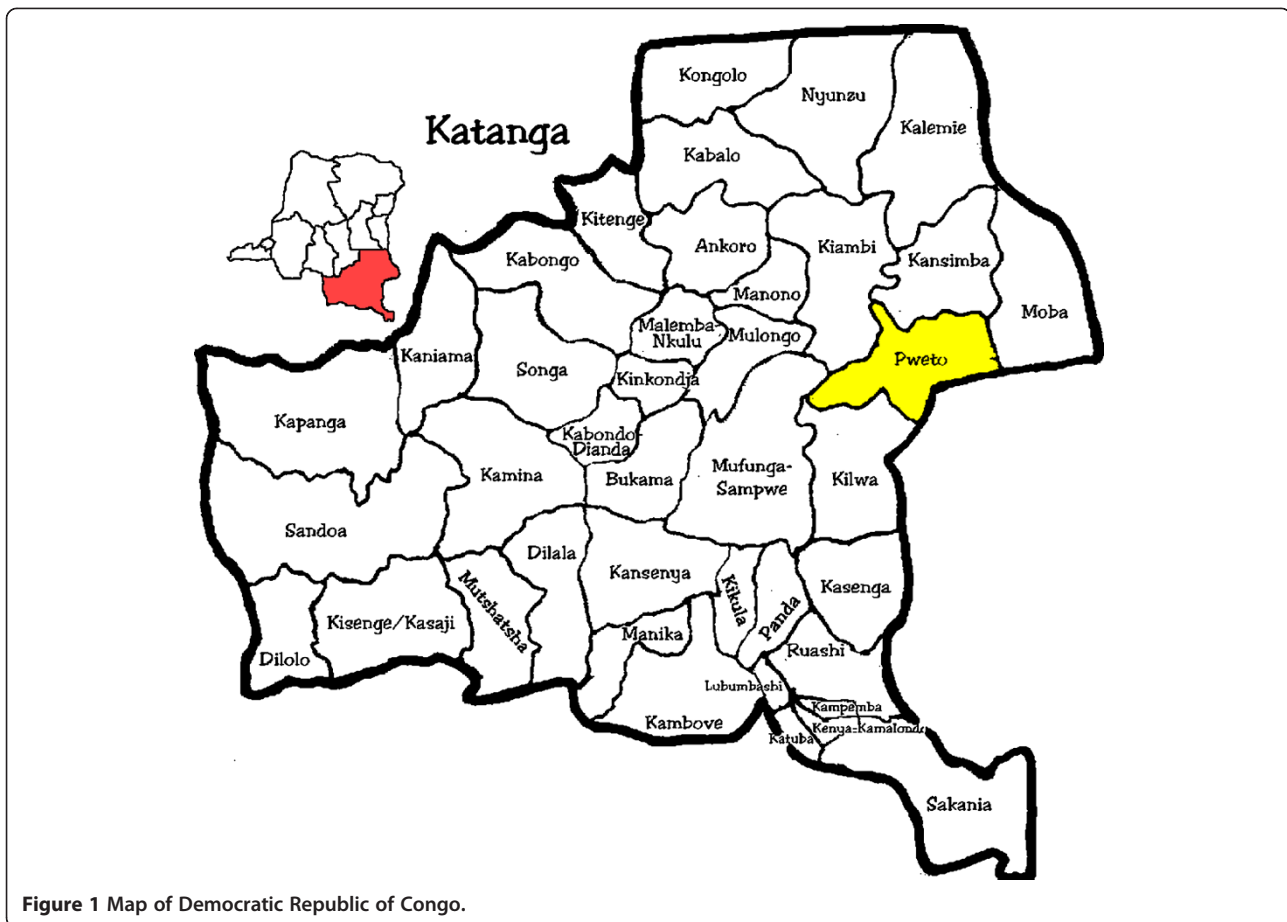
Katanga

Kongolo
Nyunzu
Kalemie
Kabalo
Kitenge
Ankoro
Kiambi
Kansimba
Kabongo
Manono
Moba
Malemba-Nkulu
Mulongo
Pweto
Kaniama
Songa
Kinkondja
Kapanga
Kabondo-Dianda
Kamina
Bukama
Mufunga-Sampwe
Kilwa
Sandoa
Dilala
Kansenya
Kasenga
Mutshatsha
Kikula
Panda
Kisenge/Kasaji
Manika
Ruashi
Dilolo
Lubumbashi
Kampemba
Kambove
Kenya-Kamalondo
Katuba
Sakania

Figure 1 Map of Democratic Republic of Congo.